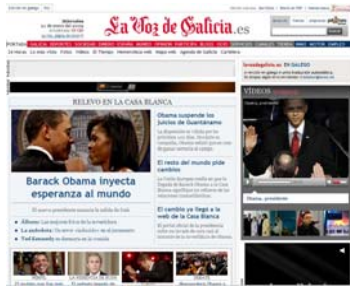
La Voz de Galicia.es

RELEVO EN LA CASA BLANCA

Barack Obama inyecta esperanza al mundo

Obama suspende los juicios de Guantánamo

El resto del mundo pide cambios

El cambio ya llegó a la web de la Casa Blanca

VIDEOS

Obama, presidente

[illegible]